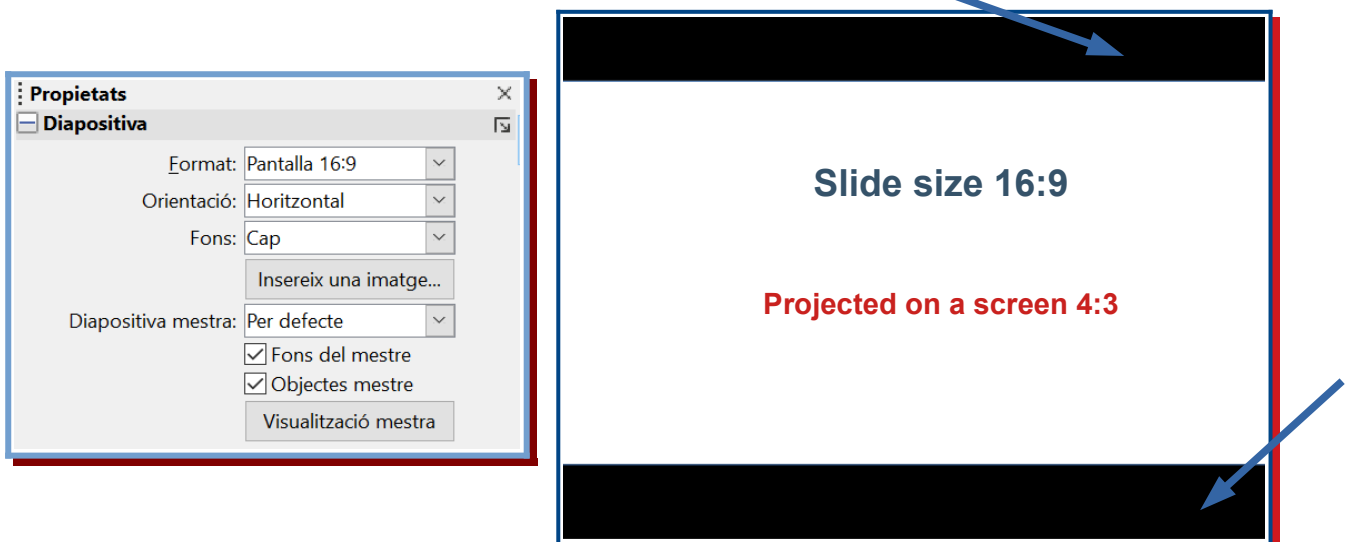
Propietats
Diapositiva
Format: Pantalla 16:9
Orientació: Horitzontal
Fons: Cap
Insereix una imatge...
Diapositiva mestra: Per defecte
Fons del mestre
Objectes mestre
Visualització mestra

Slide size 16:9

Projected on a screen 4:3